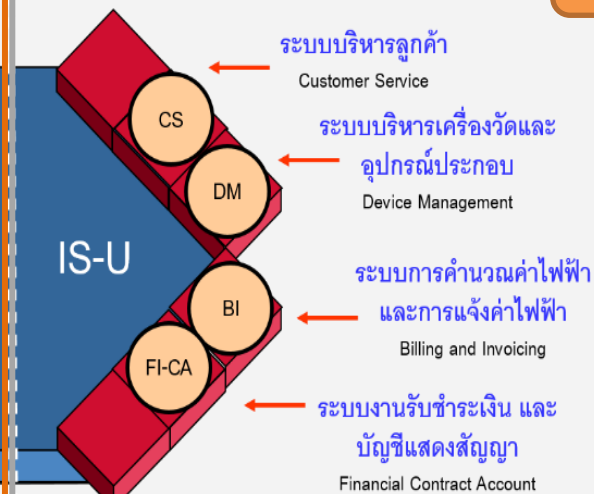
IS-U

CS

DM

BI

FI-CA

ระบบบริหารลูกค้า
Customer Service

ระบบบริหารเครื่องวัดและอุปกรณ์ประกอบ
Device Management

ระบบการคำนวณค่าไฟฟ้าและการแจ้งค่าไฟฟ้า
Billing and Invoicing

ระบบงานรับชำระเงิน และบัญชีแสดงสัญญา
Financial Contract Account